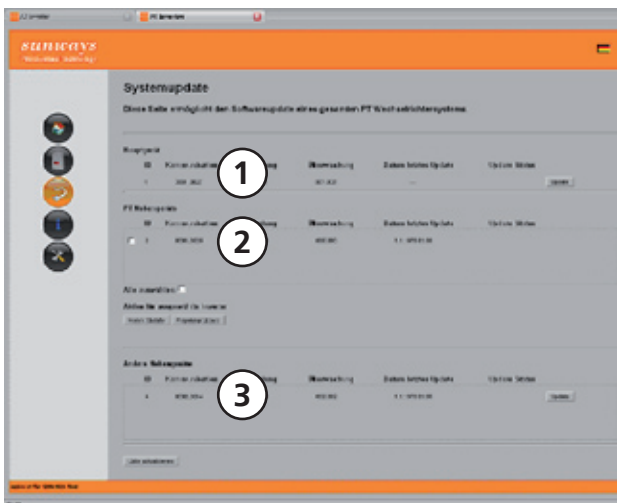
sunways

Systemupdate

Diese Seite ermöglicht den Softwareupdate eines gesamten PT Wechselrichtersystems

Hauptgerät

ID

1

Update

PT Nebengeräte

ID

Alle auswählen

Aktion für ausgewählte Inverter

Andere Nebengeräte

ID

4

Update

1

2

3